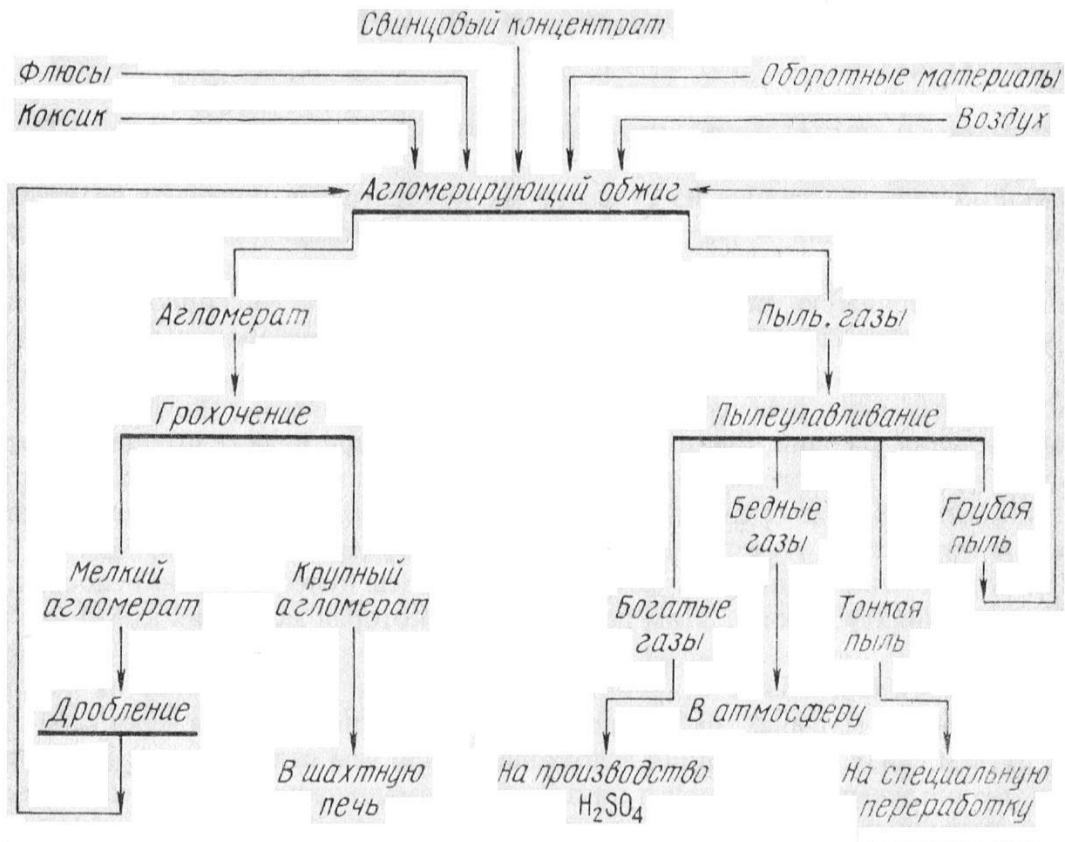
Свинцовый концентрат

Флюсы

Оборотные материалы

Коксик

Воздух

Агломерирующий обжиг

Агломерат

Пыль. газы

Грохочение

Пылеулавливание

Бедные газы

Грубая пыль

Мелкий агломерат

Крупный агломерат

Богатые газы

Тонкая пыль

Дробление

В атмосферу

В шахтную печь

На производство $H_2SO_4$

На специальную переработку